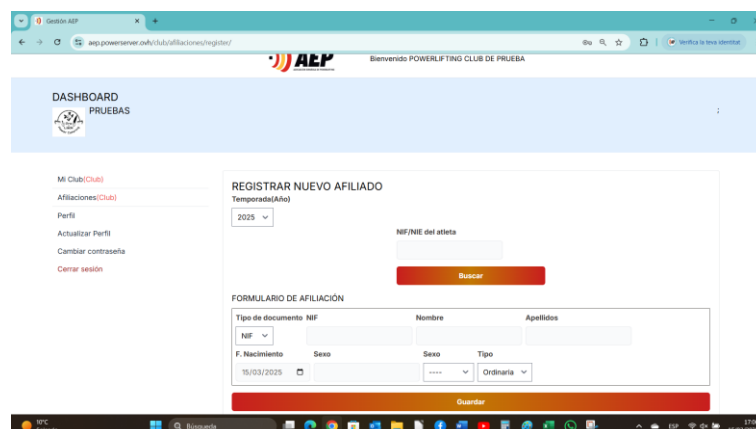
Gestión AEP

aep.powerserver.ovh/club/afiliaciones/register/

Verifica la teva identitat

AEP

Bienvenido POWERLIFTING CLUB DE PRUEBA

DASHBOARD

PRUEBAS

Mi Club(Club)

Afiliaciones(Club)

Perfil

Actualizar Perfil

Cambiar contraseña

Cerrar sesión

REGISTRAR NUEVO AFILIADO

Temporada(Año)

2025

NIF/NIE del atleta

Buscar

FORMULARIO DE AFILIACIÓN

Tipo de documento NIF

Nombre

Apellidos

NIF

F. Nacimiento

Sexo

Sexo

Tipo

15/03/2025

----

Ordinaria

Guardar

10°C

Búsqueda

ESP